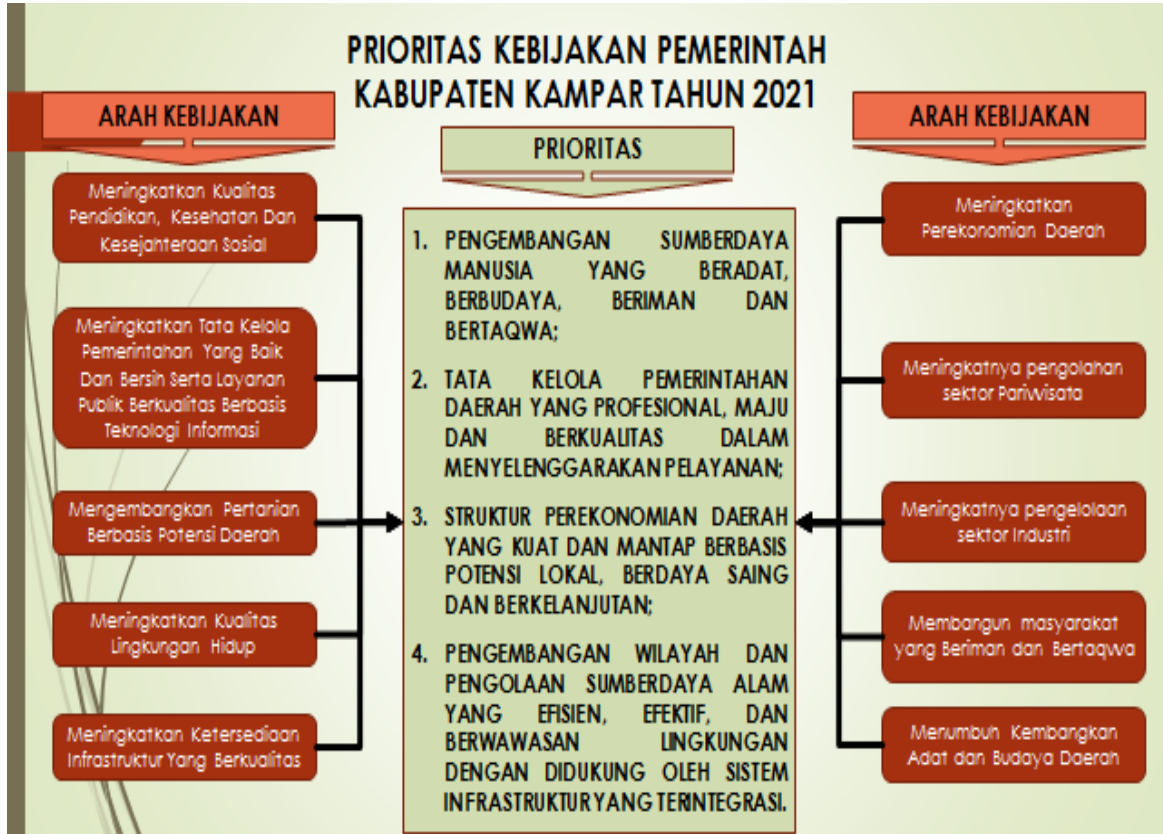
PRIORITAS KEBIJAKAN PEMERINTAH KABUPATEN KAMPAR TAHUN 2021

ARAH KEBIJAKAN

Meningkatkan Kualitas Pendidikan, Kesehatan Dan Kesejanteraan Sosial

Meningkatkan Tata Kelola Pemerintahan Yang Baik Dan Bersih Serta Layanan Publik Berkualitas Berbasis Teknologi Informasi

Mengembangkan Pertanian Berbasis Potensi Daerah

Meningkatkan Kualitas Lingkungan Hidup

Meningkatkan Ketersediaan Infrastruktur Yang Berkualitas

PRIORITAS

1. PENGEMBANGAN SUMBERDAYA MANUSIA YANG BERADAT, BERBUDAYA, BERIMAN DAN BERTAQWA;

2. TATA KELOLA PEMERINTAHAN DAERAH YANG PROFESIONAL, MAJU DAN BERKUALITAS DALAM MENYELENGGARAKAN PELAYANAN;

3. STRUKTUR PEREKONOMIAN DAERAH YANG KUAT DAN MANTAP BERBASIS POTENSI LOKAL, BERDAYA SAING DAN BERKELANJUTAN;

4. PENGEMBANGAN WILAYAH DAN PENGOLAAN SUMBERDAYA ALAM YANG EFISIEN, EFEKTIF, DAN BERWAWASAN LINGKUNGAN DENGAN DIDUKUNG OLEH SISTEM INFRASTRUKTUR YANG TERINTEGRASI.

ARAH KEBIJAKAN

Meningkatkan Perekonomian Daerah

Meningkatnya pengolahan sektor Pariwisata

Meningkatnya pengelolaan sektor Industri

Membangun masyarakat yang Beriman dan Bertaqwa

Menumbuh Kembangkan Adat dan Budaya Daerah